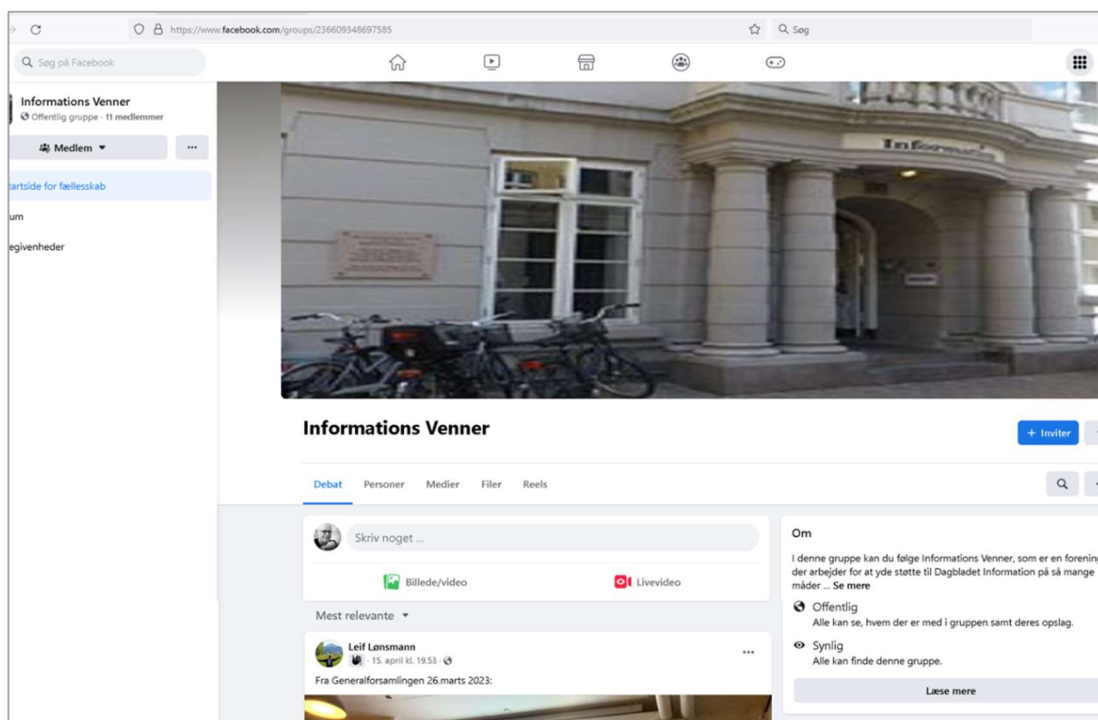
https://www.facebook.com/groups/236609348697585

Søg

Søg på Facebook

Informations Venner
Offentlig gruppe · 11 medlemmer

Medlem ▾

...

tartside for fællesskab

um

egivenheder

Informations Venner

+ Inviter

Debat Personer Medier Filer Reels

Skriv noget ...

Billede/video

Livevideo

Mest relevante ▾

Leif Lønsmann
· 15. april kl. 19.53 ·

...

Fra Generalforsamlingen 26.marts 2023:

Om

I denne gruppe kan du følge Informations Venner, som er en forening der arbejder for at yde støtte til Dagbladet Information på så mange måder ... Se mere

Offentlig
Alle kan se, hvem der er med i gruppen samt deres opslag.

Synlig
Alle kan finde denne gruppe.

Læse mere